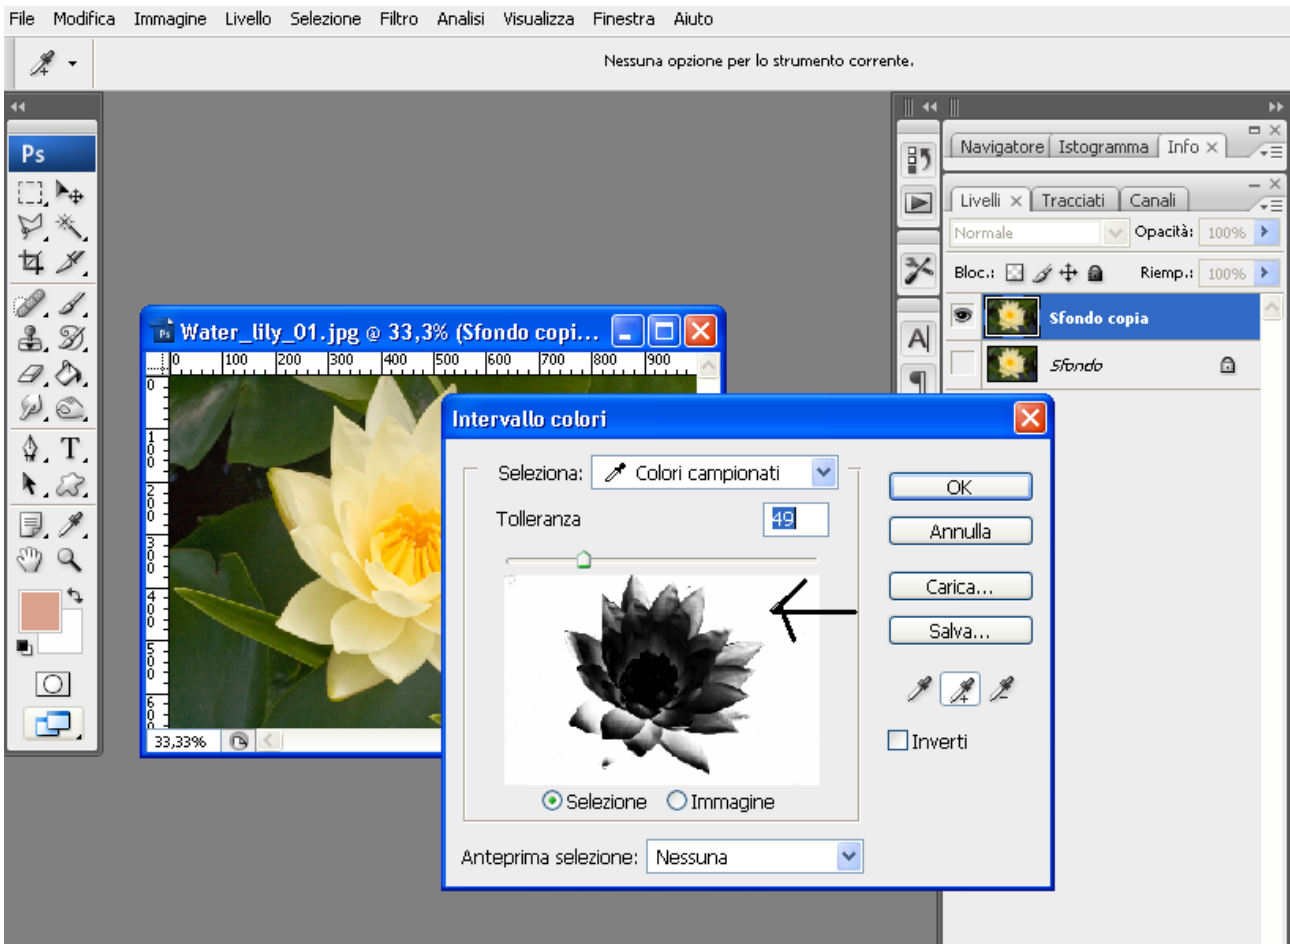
File Modifica Immagine Livello Selezione Filtro Analisi Visualizza Finestra Aiuto

Nessuna opzione per lo strumento corrente.

Ps

Water_lily_01.jpg @ 33,3% (Sfondo copi...

0 100 200 300 400 500 600 700 800 900

0 1 0 0 2 0 0 3 0 0 4 0 0 5 0 0 6 0 0

33,33%

Navigatore Istogramma Info

Livelli Tracciati Canali

Normale Opacità: 100%

Bloc.: Riemp.: 100%

Sfondo copia

Sfondo

Intervallo colori

Seleziona: Colori campionati

Tolleranza 49

Selezione Immagine

Anteprima selezione: Nessuna

OK

Annulla

Carica...

Salva...

Inverti